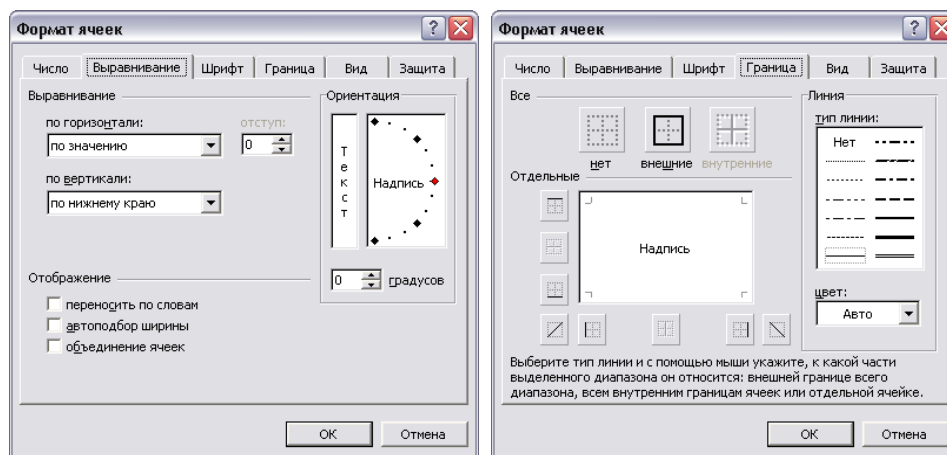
Формат ячеек

Число | Выравнивание | Шрифт | Граница | Вид | Защита

Выравнивание

по горизонтали:
по значению

отступ:
0

по вертикали:
по нижнему краю

Ориентация

Т
е
к
с
т

Надпись

0 градусов

Отображение

переносить по словам
автоподбор ширины
объединение ячеек

OK | Отмена

Формат ячеек

Число | Выравнивание | Шрифт | Граница | Вид | Защита

Все

нет | внешние | внутренние

Отдельные

Надпись

Линия
тип линии:
Нет

цвет:
Авто

Выберите тип линии и с помощью мыши укажите, к какой части выделенного диапазона он относится: внешней границе всего диапазона, всем внутренним границам ячеек или отдельной ячейке.

OK | Отмена